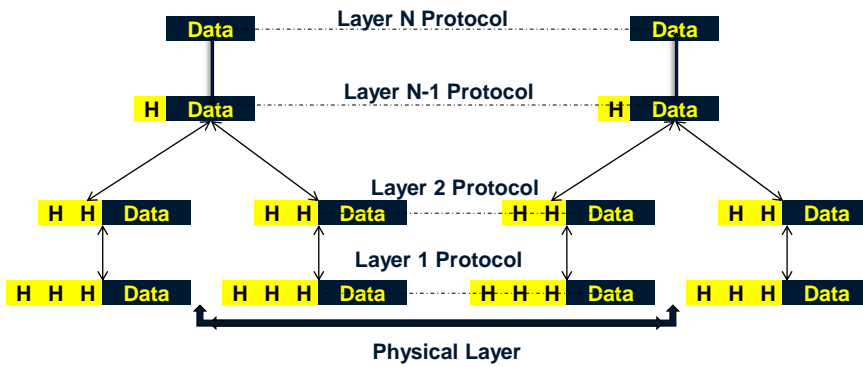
Data

Layer N Protocol

Data

H Data

Layer N-1 Protocol

H Data

Layer 2 Protocol

H H Data

H H Data

H H Data

H H Data

Layer 1 Protocol

H H H Data

H H H Data

H H H Data

H H H Data

Physical Layer